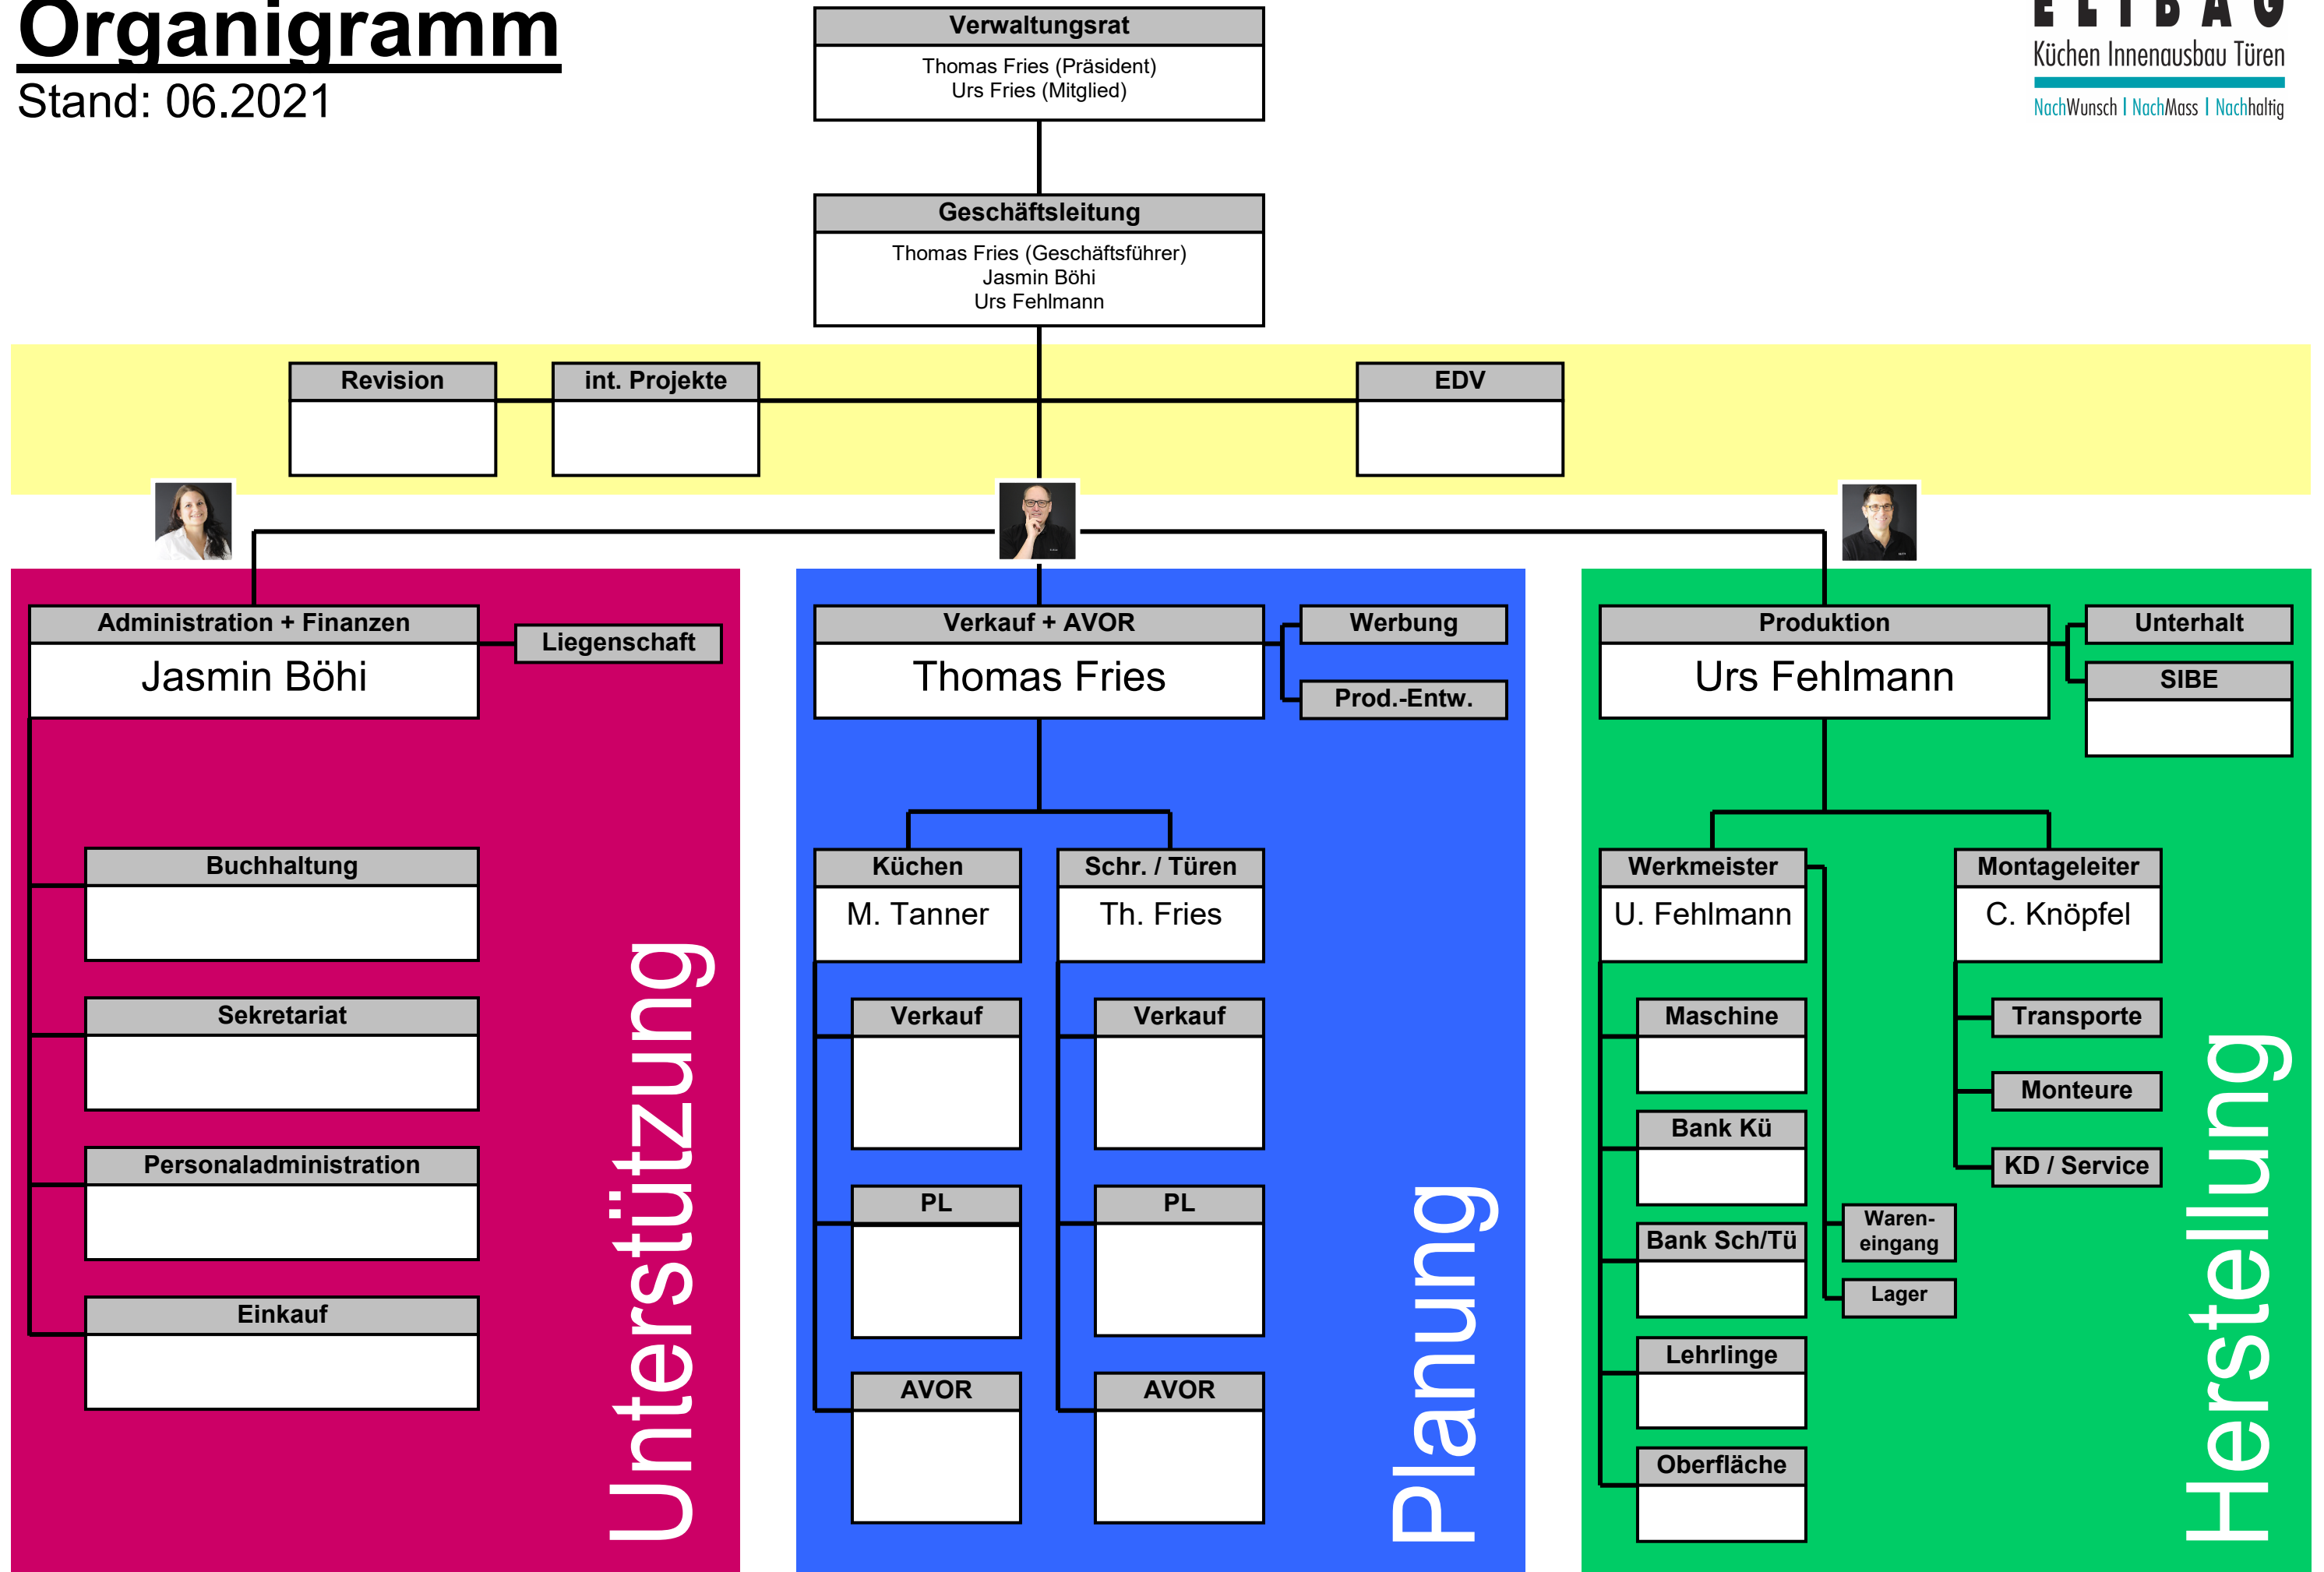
Organigramm
Stand: 06.2021

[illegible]
Küchen Innenausbau Türen
NachWunsch | NachMass | Nachhaltig

Verwaltungsrat
Thomas Fries (Präsident)
Urs Fries (Mitglied)

Geschäftsleitung
Thomas Fries (Geschäftsführer)
Jasmin Böhi
Urs Fehlmann

Revision

int. Projekte

EDV

Administration + Finanzen
Jasmin Böhi

Liegenschaft

Buchhaltung

Sekretariat

Personaladministration

Einkauf

Unterstützung

Verkauf + AVOR
Thomas Fries

Werbung

Prod.-Entw.

Küchen
M. Tanner

Verkauf

PL

AVOR

Schr. / Türen
Th. Fries

Verkauf

PL

AVOR

Planung

Produktion
Urs Fehlmann

Unterhalt

SIBE

Werkmeister
U. Fehlmann

Maschine

Bank Kü

Bank Sch/Tü

Lehrlinge

Oberfläche

Wareneingang

Lager

Montageleiter
C. Knöpfel

Transporte

Monteure

KD / Service

Herstellung